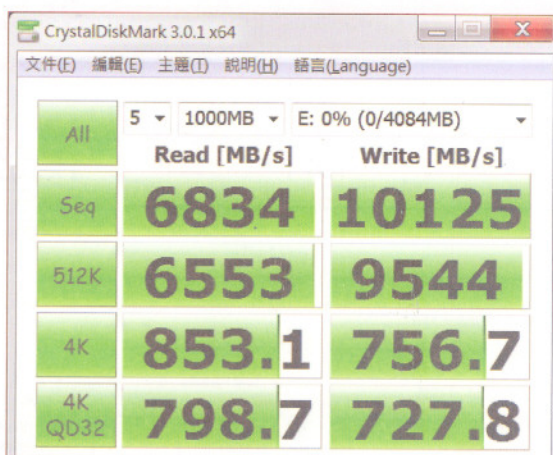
CrystalDiskMark 3.0.1 x64

文件(F) 編輯(E) 主題(T) 說明(H) 語言(Language)

All 5 1000MB E: 0% (0/4084MB)

| | Read [MB/s] | Write [MB/s] |
|---|---|---|
| Seq | 6834 | 10125 |
| 512K | 6553 | 9544 |
| 4K | 853.1 | 756.7 |
| 4K QD32 | 798.7 | 727.8 |